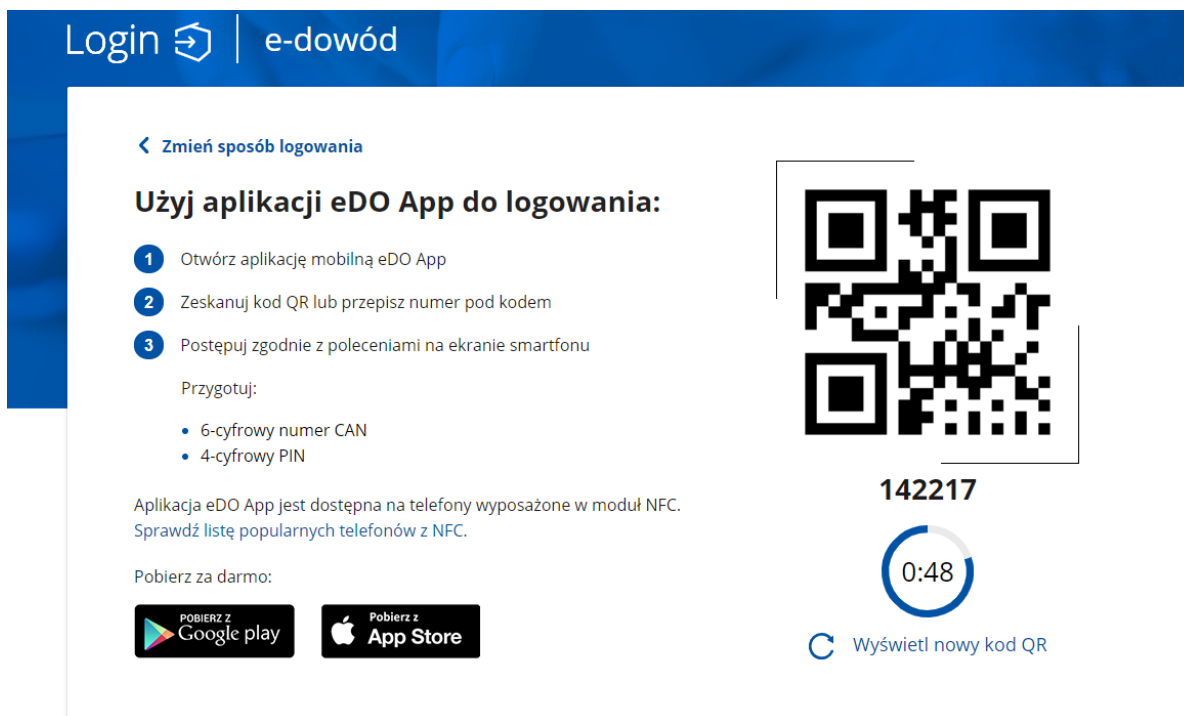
Login | e-dowód

Zmień sposób logowania

Użyj aplikacji eDO App do logowania:

1 Otwórz aplikację mobilną eDO App

2 Zeskanuj kod QR lub przepisz numer pod kodem

3 Postępuj zgodnie z poleceniami na ekranie smartfonu

Przygotuj:

- 6-cyfrowy numer CAN
- 4-cyfrowy PIN

Aplikacja eDO App jest dostępna na telefony wyposażone w moduł NFC. Sprawdź listę popularnych telefonów z NFC.

Pobierz za darmo:

POBIERZ Z Google play

Pobierz z App Store

142217

0:48

Wyświetl nowy kod QR